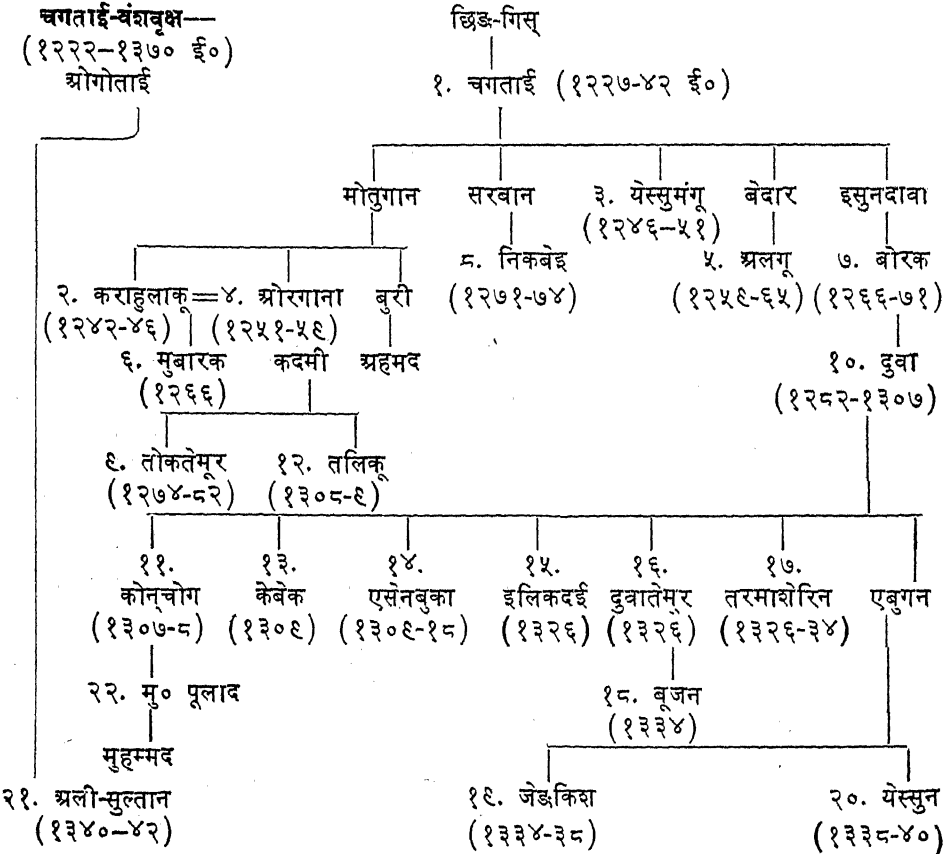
चगताई-वंशवृक्ष—
(१२२२–१३७० ई०)
ओगोताई

छिङ-गिस्
१. चगताई (१२२७-४२ ई०)

मोतुगान
सरवान
३. येस्सुमंगू (१२४६–५१)
बेदार
इसुनदावा

२. कराहुलाकू (१२४२-४६)
४. ओरगाना (१२५१-५६)
बुरी
अहमद

८. निकबेइ (१२७१-७४)
५. अलगू (१२५६-६५)
७. बोरक (१२६६-७१)

६. मुबारक (१२६६)
कदमी
१०. दुवा (१२८२-१३०७)

९. तोकतेमूर (१२७४-८२)
१२. तलिकू (१३०८-९)

११. कोन्चोग (१३०७-८)
१३. केबेक (१३०९)
१४. एसेनबुका (१३०९-१८)
१५. इलिकदई (१३२६)
१६. दुवातेमूर (१३२६)
१७. तरमाशेरिन (१३२६-३४)
एबुगन

२२. मु० पूलाद
मुहम्मद
२१. अली-सुल्तान (१३४०–४२)

१८. बूजन (१३३४)
१९. जेङकिश (१३३४-३८)
२०. येस्सुन (१३३८-४०)